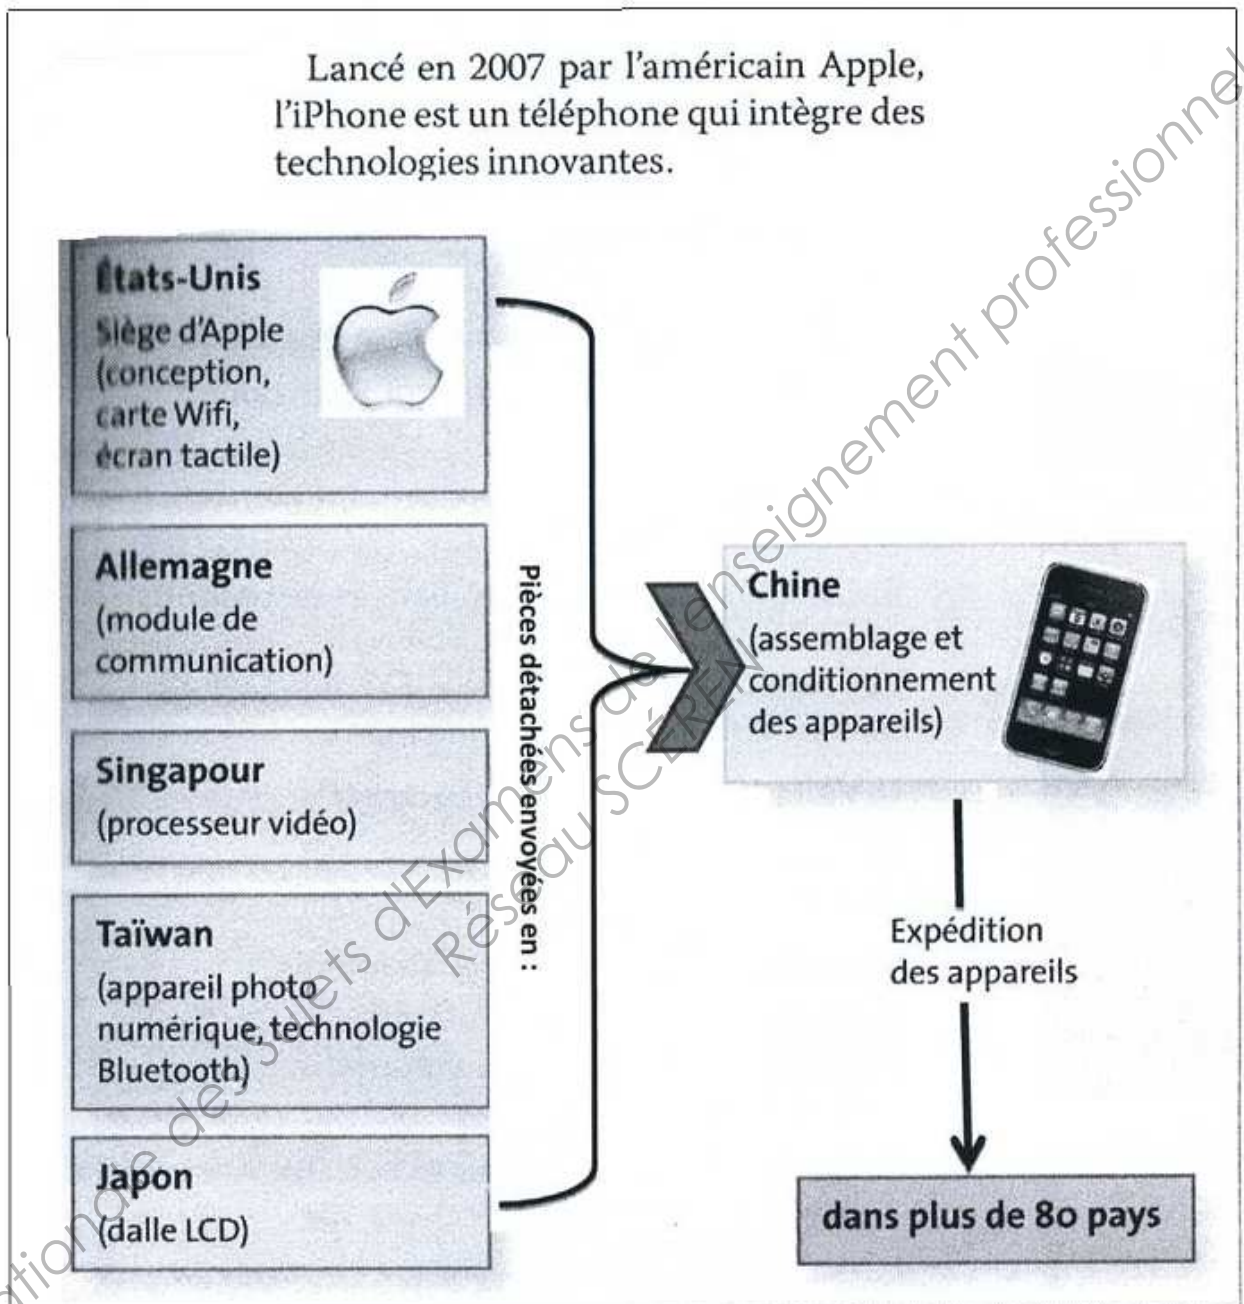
Lancé en 2007 par l'américain Apple, l'iPhone est un téléphone qui intègre des technologies innovantes.

États-Unis
Siège d'Apple (conception, carte Wifi, écran tactile)

Allemagne
(module de communication)

Singapour
(processeur vidéo)

Taïwan
(appareil photo numérique, technologie Bluetooth)

Japon
(dalle LCD)

Pièces détachées envoyées en :

Chine
(assemblage et conditionnement des appareils)

Expédition des appareils

dans plus de 80 pays

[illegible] des Sujets d'Examens de l'enseignement professionnel Réseau SCÉREN